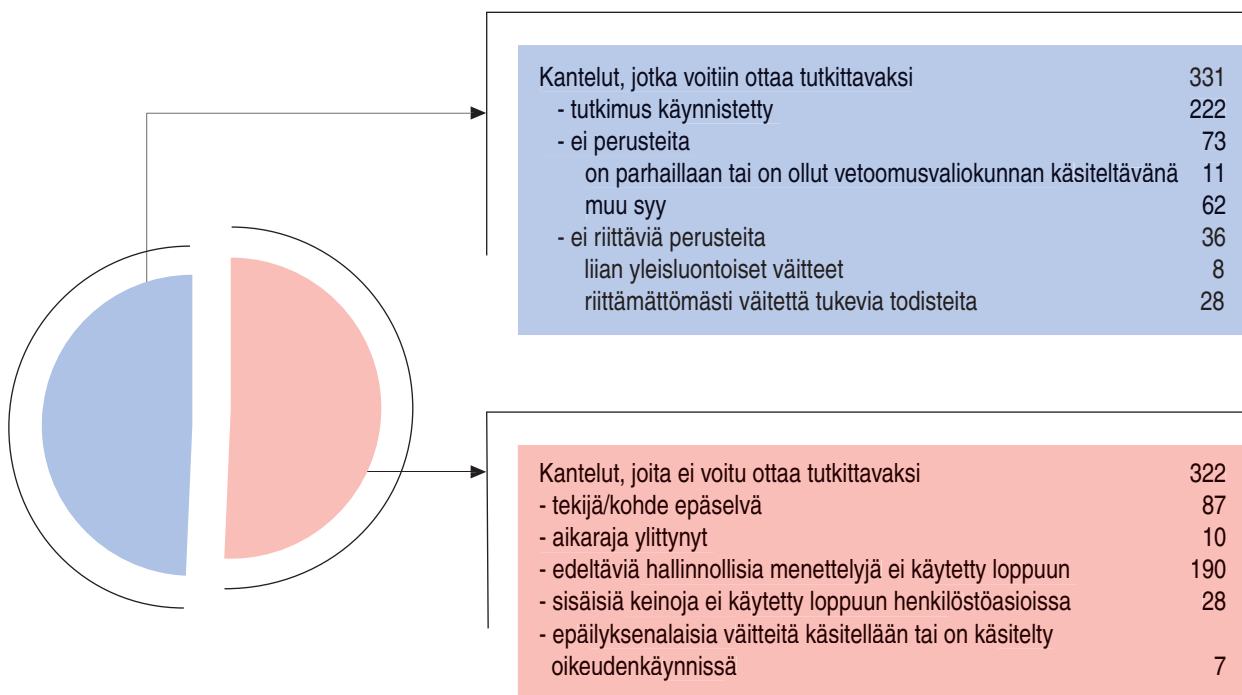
| | |
|---|---|
| Kantelut, jotka voitiin ottaa tutkittavaksi | 331 |
| - tutkimus käynnistetty | 222 |
| - ei perusteita | 73 |
| on parhaillaan tai on ollut vetoomusvaliokunnan käsiteltävänä | 11 |
| muu syy | 62 |
| - ei riittäviä perusteita | 36 |
| liian yleisluontoiset väitteet | 8 |
| riittämättömästi väitettä tukevia todisteita | 28 |

| | |
|---|---|
| Kantelut, joita ei voitu ottaa tutkittavaksi | 322 |
| - tekijä/kohde epäselvä | 87 |
| - aikaraja ylittynyt | 10 |
| - edeltäviä hallinnollisia menettelyjä ei käytetty loppuun | 190 |
| - sisäisiä keinoja ei käytetty loppuun henkilöstöasioissa | 28 |
| - epäilyksenalaisia väitteitä käsitellään tai on käsitelty oikeudenkäynnissä | 7 |